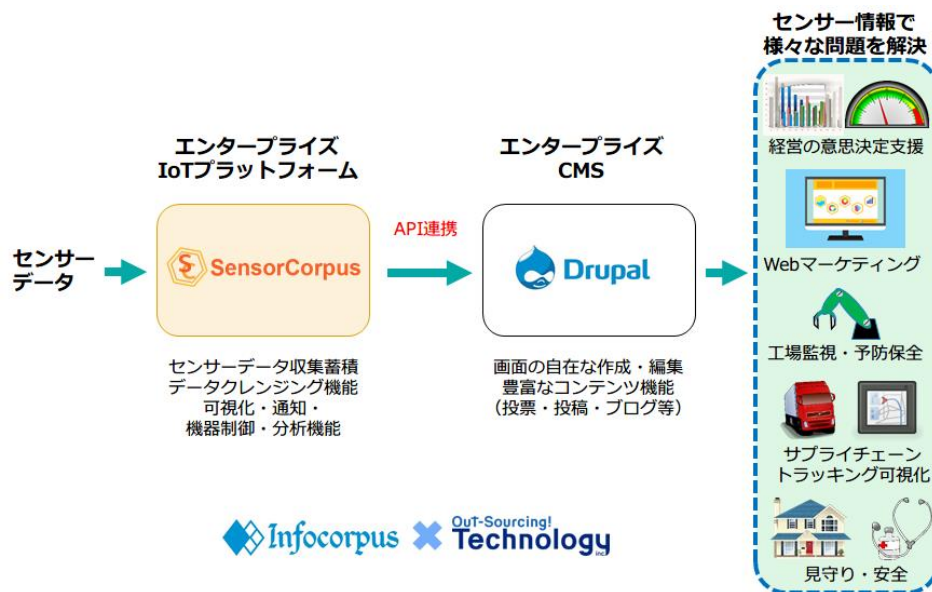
センサー情報で
様々な問題を解決

エンタープライズ
IoTプラットフォーム

エンタープライズ
CMS

センサー
データ

SensorCorpus

API連携

Drupal

経営の意思決定支援

Webマーケティング

工場監視・予防保全

サプライチェーン
トラッキング可視化

見守り・安全

センサーデータ収集蓄積
データクレンジング機能
可視化・通知・
機器制御・分析機能

画面の自在な作成・編集
豊富なコンテンツ機能
（投票・投稿・ブログ等）

Infocorpus

OuT-Sourcing!
Technology
inc.